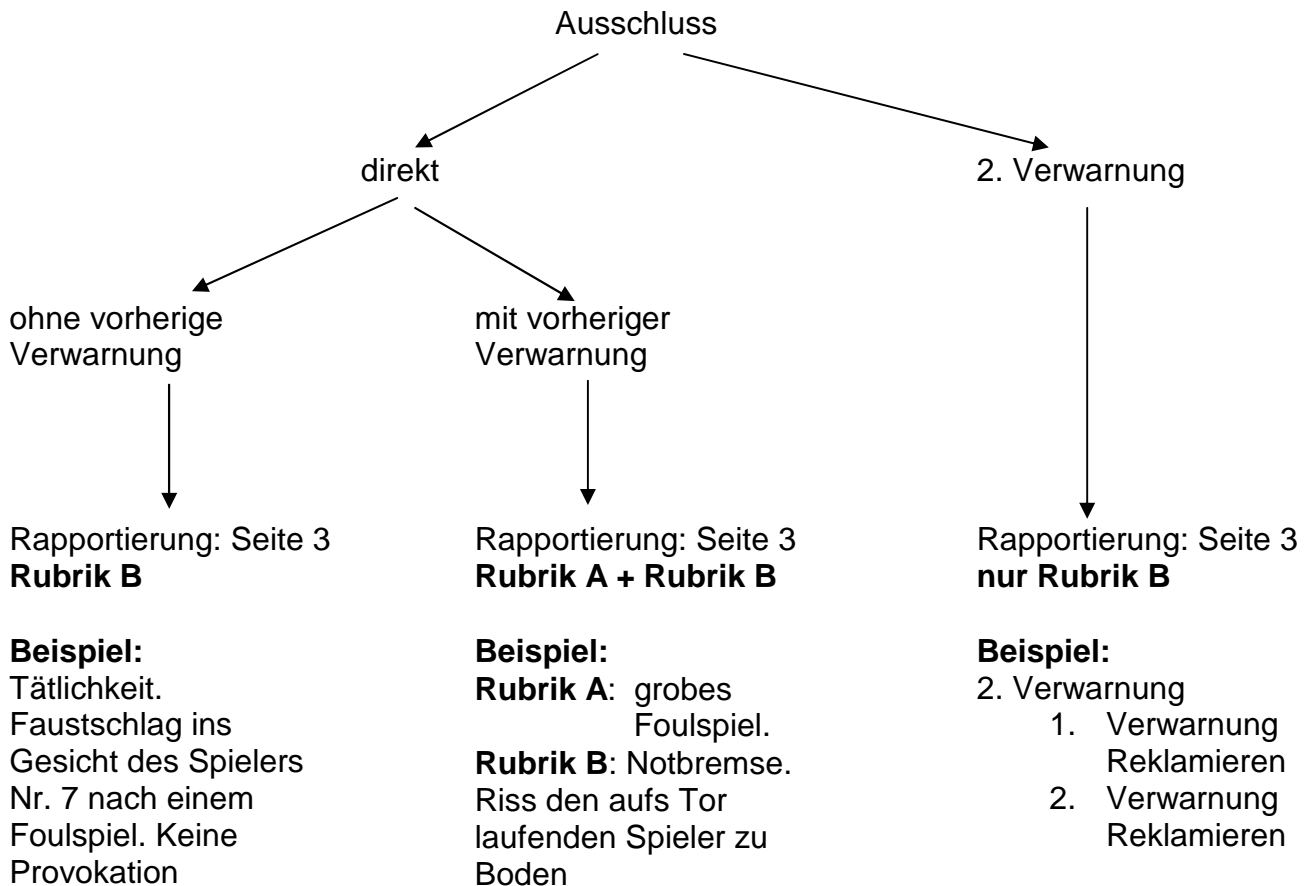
Ausschluss

direkt

2. Verwarnung

ohne vorherige Verwarnung

mit vorheriger Verwarnung

Rapportierung: Seite 3
**Rubrik B**

**Beispiel:**
Tätlichkeit. Faustschlag ins Gesicht des Spielers Nr. 7 nach einem Foulspiel. Keine Provokation

Rapportierung: Seite 3
**Rubrik A + Rubrik B**

**Beispiel:**
**Rubrik A**: grobes Foulspiel.
**Rubrik B**: Notbremse. Riss den aufs Tor laufenden Spieler zu Boden

Rapportierung: Seite 3
**nur Rubrik B**

**Beispiel:**
2. Verwarnung
1. Verwarnung Reklamieren
2. Verwarnung Reklamieren